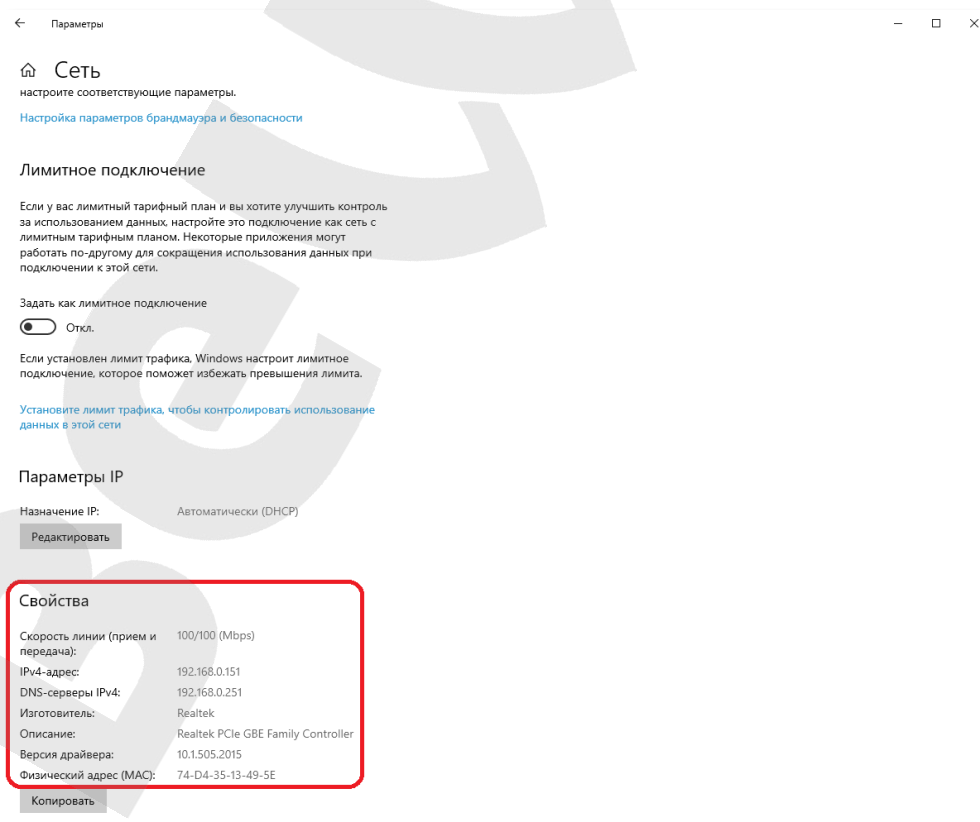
Параметры

Сеть

настроите соответствующие параметры.

Настройка параметров брандмауэра и безопасности

Лимитное подключение

Если у вас лимитный тарифный план и вы хотите улучшить контроль за использованием данных, настройте это подключение как сеть с лимитным тарифным планом. Некоторые приложения могут работать по-другому для сокращения использования данных при подключении к этой сети.

Задать как лимитное подключение

Откл.

Если установлен лимит трафика, Windows настроит лимитное подключение, которое поможет избежать превышения лимита.

Установите лимит трафика, чтобы контролировать использование данных в этой сети

Параметры IP

Назначение IP: Автоматически (DHCP)

Редактировать

Свойства

| | |
|---|---|
| Скорость линии (прием и передача): | 100/100 (Mbps) |
| IPv4-адрес: | 192.168.0.151 |
| DNS-серверы IPv4: | 192.168.0.251 |
| Изготовитель: | Realtek |
| Описание: | Realtek PCIe GBE Family Controller |
| Версия драйвера: | 10.1.505.2015 |
| Физический адрес (MAC): | 74-D4-35-13-49-5E |

Копировать